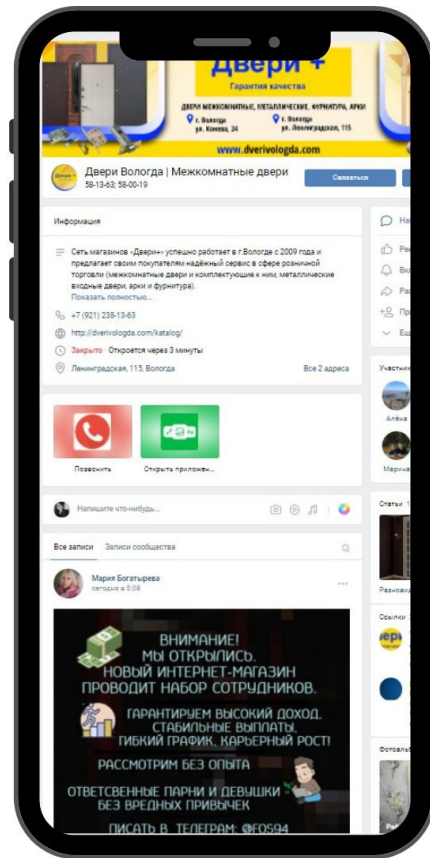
Двери +
Гарантия качества
ДВЕРИ МЕЖКОМНАТНЫЕ, МЕТАЛЛИЧЕСКИЕ, ФУРНИТУРА, АРКИ
г. Вологда ул. Конева, 24
г. Вологда ул. Ленинградская, 115
www.dverivologda.com

Двери Вологда | Межкомнатные двери
58-13-63; 58-00-19
Связаться

Информация
Сеть магазинов «Двери+» успешно работает в г.Вологде с 2009 года и предлагает своим покупателям надёжный сервис в сфере розничной торговли (межкомнатные двери и комплектующие к ним, металлические входные двери, арки и фурнитура).
Показать полностью...
+7 (921) 238-13-63
http://dverivologda.com/katalog/
Закрыто · Откроется через 3 минуты
Ленинградская, 115, Вологда
Все 2 адреса

Позвонить
Открыть приложен...

Напишите что-нибудь...

Все записи
Записи сообщества

Мария Богатырева
сегодня в 5:08

ВНИМАНИЕ!
МЫ ОТКРЫЛИСЬ.
НОВЫЙ ИНТЕРНЕТ-МАГАЗИН ПРОВОДИТ НАБОР СОТРУДНИКОВ.
ГАРАНТИРУЕМ ВЫСОКИЙ ДОХОД, СТАБИЛЬНЫЕ ВЫПЛАТЫ, ГИБКИЙ ГРАФИК, КАРЬЕРНЫЙ РОСТ!
РАССМОТРИМ БЕЗ ОПЫТА
ОТВЕТСВЕННЫЕ ПАРНИ И ДЕВУШКИ БЕЗ ВРЕДНЫХ ПРИВЫЧЕК
ПИСАТЬ В ТЕЛЕГРАМ: @F0594

Н
Ре
Вк
Ра
Пр
 Еш
Участни
Алёна
Марина
Статьи 1
Разновид
Ссылки
Фотоаль